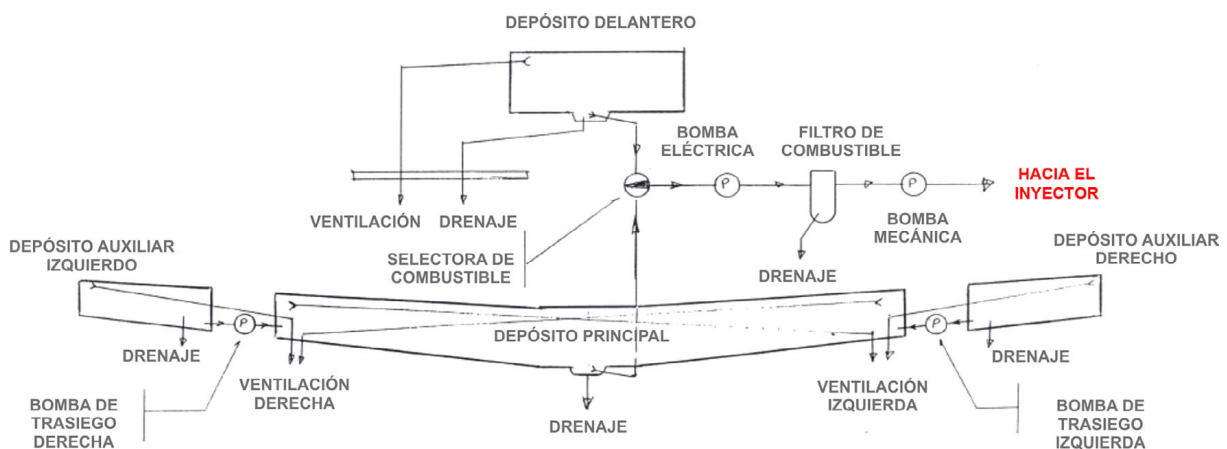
DEPÓSITO DELANTERO

BOMBA ELÉCTRICA

FILTRO DE COMBUSTIBLE

HACIA EL INYECTOR

VENTILACIÓN

DRENAJE

BOMBA MECÁNICA

SELECTORA DE COMBUSTIBLE

DEPÓSITO AUXILIAR IZQUIERDO

DRENAJE

DEPÓSITO AUXILIAR DERECHO

DEPÓSITO PRINCIPAL

DRENAJE

DRENAJE

VENTILACIÓN DERECHA

VENTILACIÓN IZQUIERDA

BOMBA DE TRASIEGO DERECHA

DRENAJE

BOMBA DE TRASIEGO IZQUIERDA